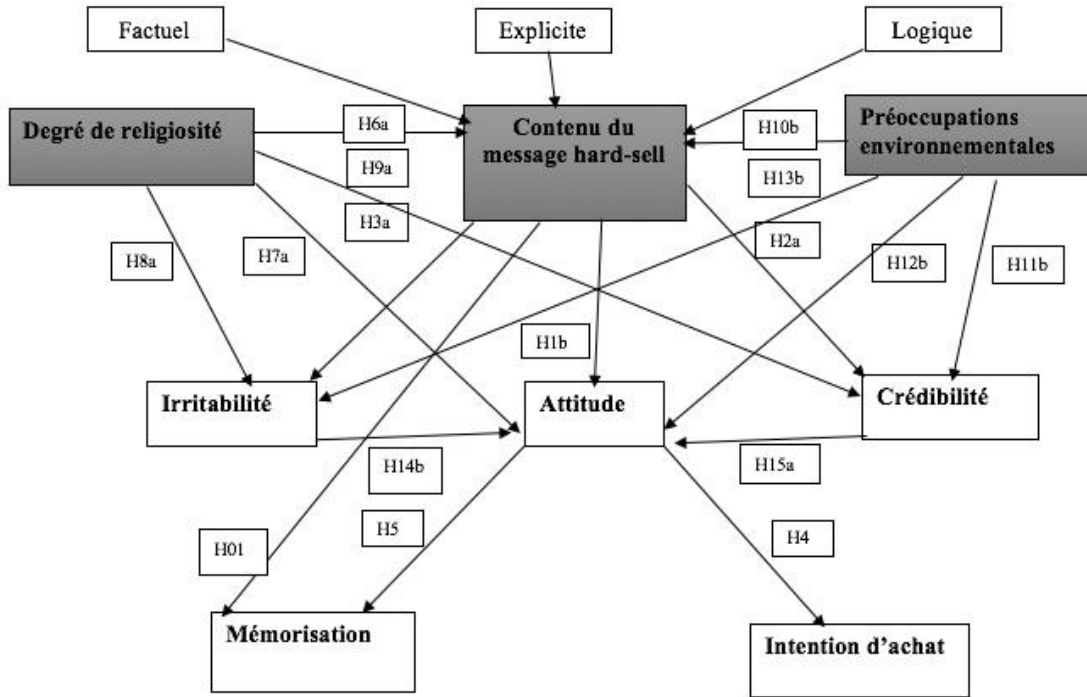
Factuel

Explicite

Logique

Degré de religiosité

H6a

Contenu du message hard-sell

H10b

Préoccupations environnementales

H9a

H13b

H3a

H8a

H7a

H2a

H12b

H11b

H1b

Irritabilité

Attitude

Crédibilité

H14b

H15a

H5

H01

H4

Mémorisation

Intention d'achat